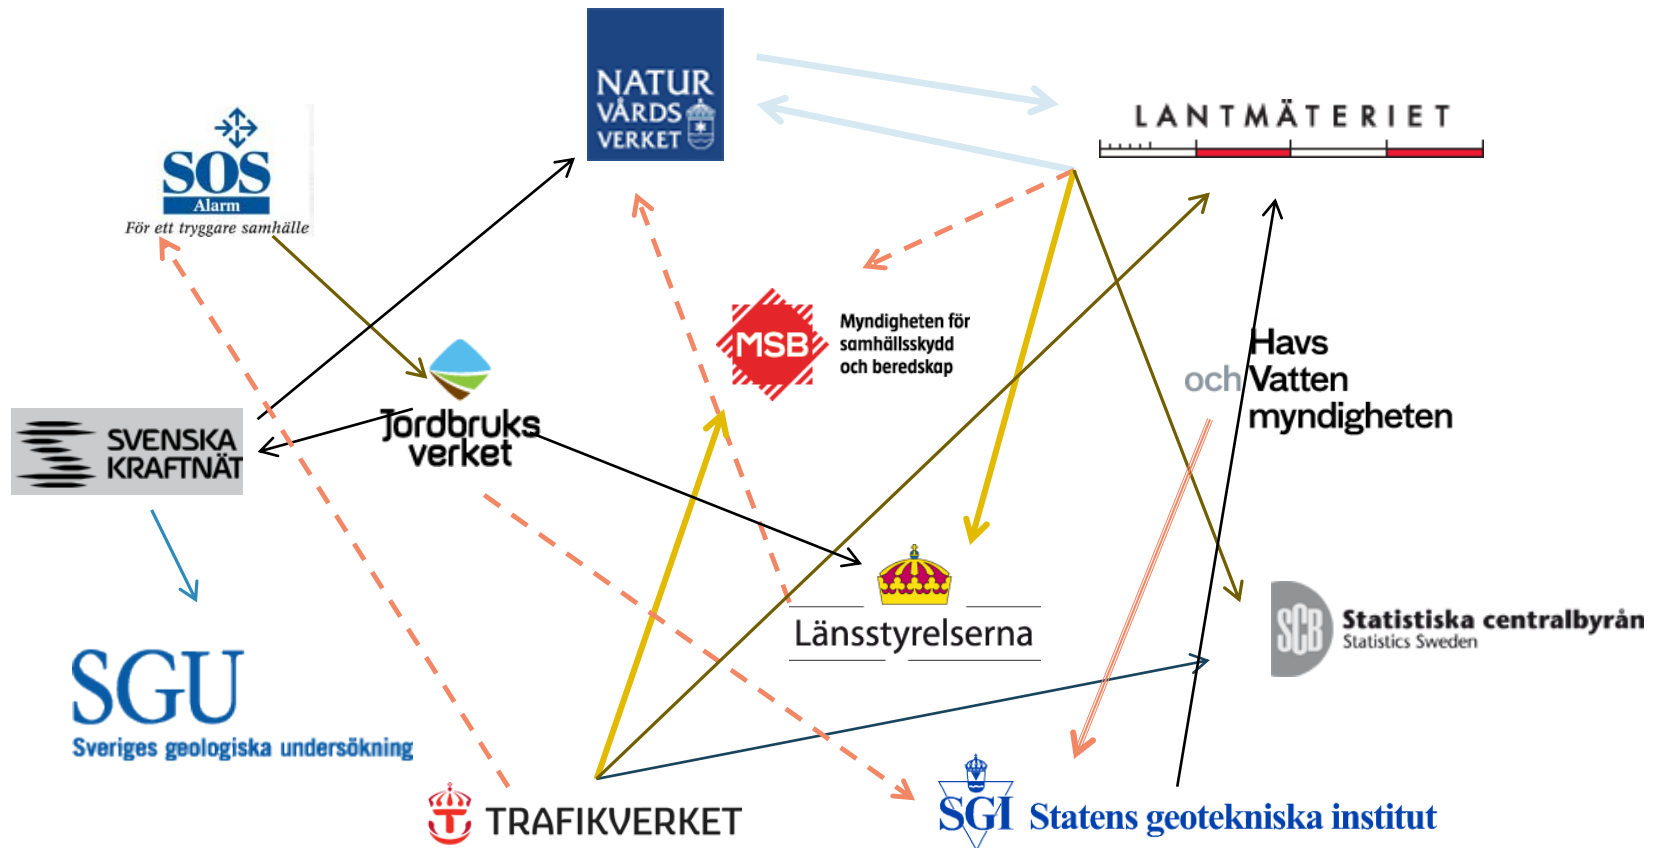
NATUR VÅRDS VERKET

LANTMÄTERIET

SOS Alarm
För ett tryggare samhälle

MSB Myndigheten för samhällsskydd och beredskap

Havs och Vatten myndigheten

SVENSKA KRAFTNÄT

Jordbruks verket

Länsstyrelserna

SCB Statistiska centralbyrån
Statistics Sweden

SGU
Sveriges geologiska undersökning

TRAFIKVERKET

SGI Statens geotekniska institut